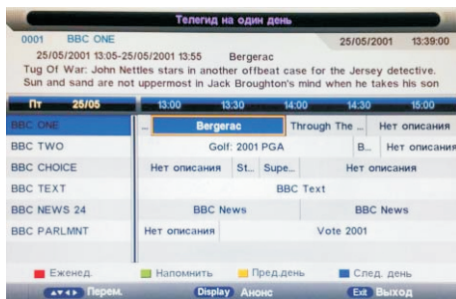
Телегид на один день

0001 BBC ONE 25/05/2001 13:39:00

25/05/2001 13:05-25/05/2001 13:55 Bergerac

Tug Of War: John Nettles stars in another offbeat case for the Jersey detective. Sun and sand are not uppermost in Jack Broughton's mind when he takes his son

| Пт 25/05 | 13:00 | 13:30 | 14:00 | 14:30 | 15:00 |
|---|---|---|---|---|---|
| BBC ONE | .. | Bergerac | Through The ... | Нет описания | |
| BBC TWO | Golf: 2001 PGA | | B.. | Нет описания | |
| BBC CHOICE | Нет описания | St.. | Supe... | Нет описания | |
| BBC TEXT | BBC Text | | | | |
| BBC NEWS 24 | BBC News | | BBC News | | |
| BBC PARLMNT | Нет описания | Vote 2001 | | | |

Еженед. Напомнить Пред.день След. день

Перем. Display Анонс Exit Выход